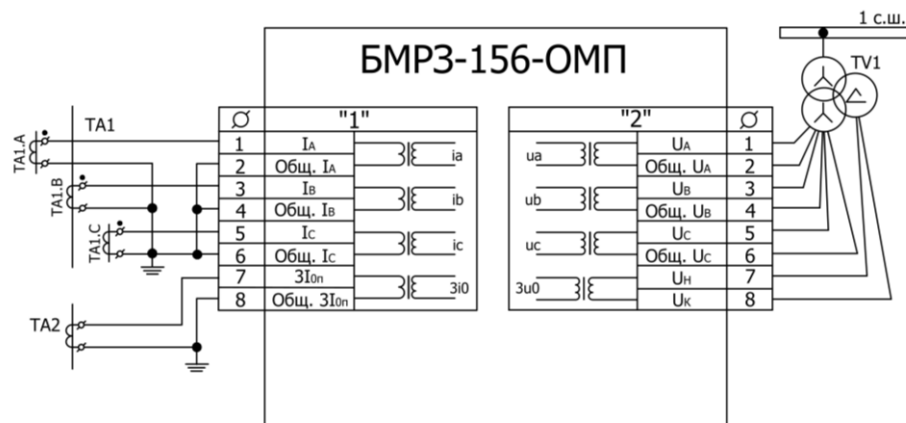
1 с.ш.

БМРЗ-156-ОМП

TV1

TA1

TA1.A

TA1.B

TA1.C

TA2

| Ø | "1" |
|---|---|
| 1 | $I_A$ |
| 2 | Общ. $I_A$ |
| 3 | $I_B$ |
| 4 | Общ. $I_B$ |
| 5 | $I_C$ |
| 6 | Общ. $I_C$ |
| 7 | $3I_{0п}$ |
| 8 | Общ. $3I_{0п}$ |

ia
ib
ic
3i0

ua
ub
uc
3u0

| "2" | Ø |
|---|---|
| $U_A$ | 1 |
| Общ. $U_A$ | 2 |
| $U_B$ | 3 |
| Общ. $U_B$ | 4 |
| $U_C$ | 5 |
| Общ. $U_C$ | 6 |
| $U_H$ | 7 |
| $U_K$ | 8 |